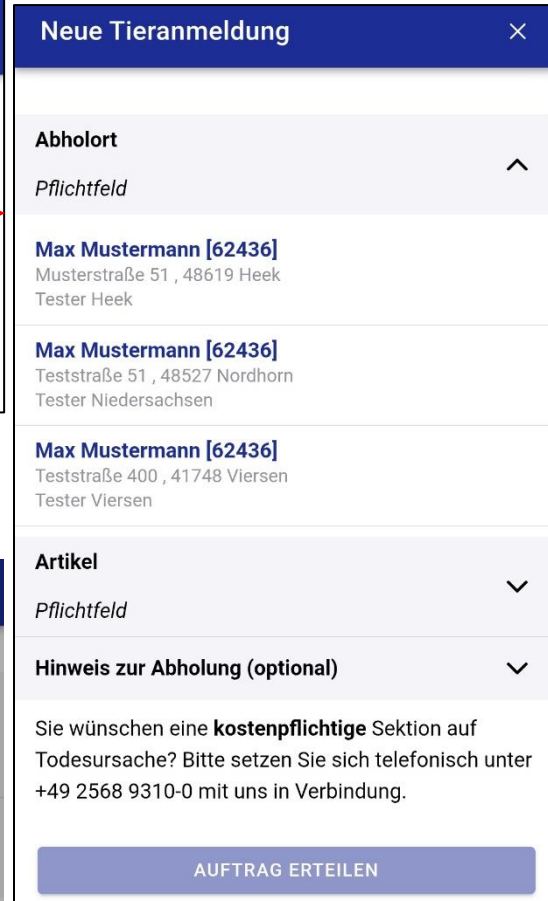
Neue Tieranmeldung ×

Abholort
Pflichtfeld

Max Mustermann [62436]
Musterstraße 51 , 48619 Heek
Tester Heek

Max Mustermann [62436]
Teststraße 51 , 48527 Nordhorn
Tester Niedersachsen

Max Mustermann [62436]
Teststraße 400 , 41748 Viersen
Tester Viersen

Artikel
Pflichtfeld

Hinweis zur Abholung (optional)

Sie wünschen eine **kostenpflichtige** Sektion auf Todesursache? Bitte setzen Sie sich telefonisch unter +49 2568 9310-0 mit uns in Verbindung.

AUFTRAG ERTEILEN